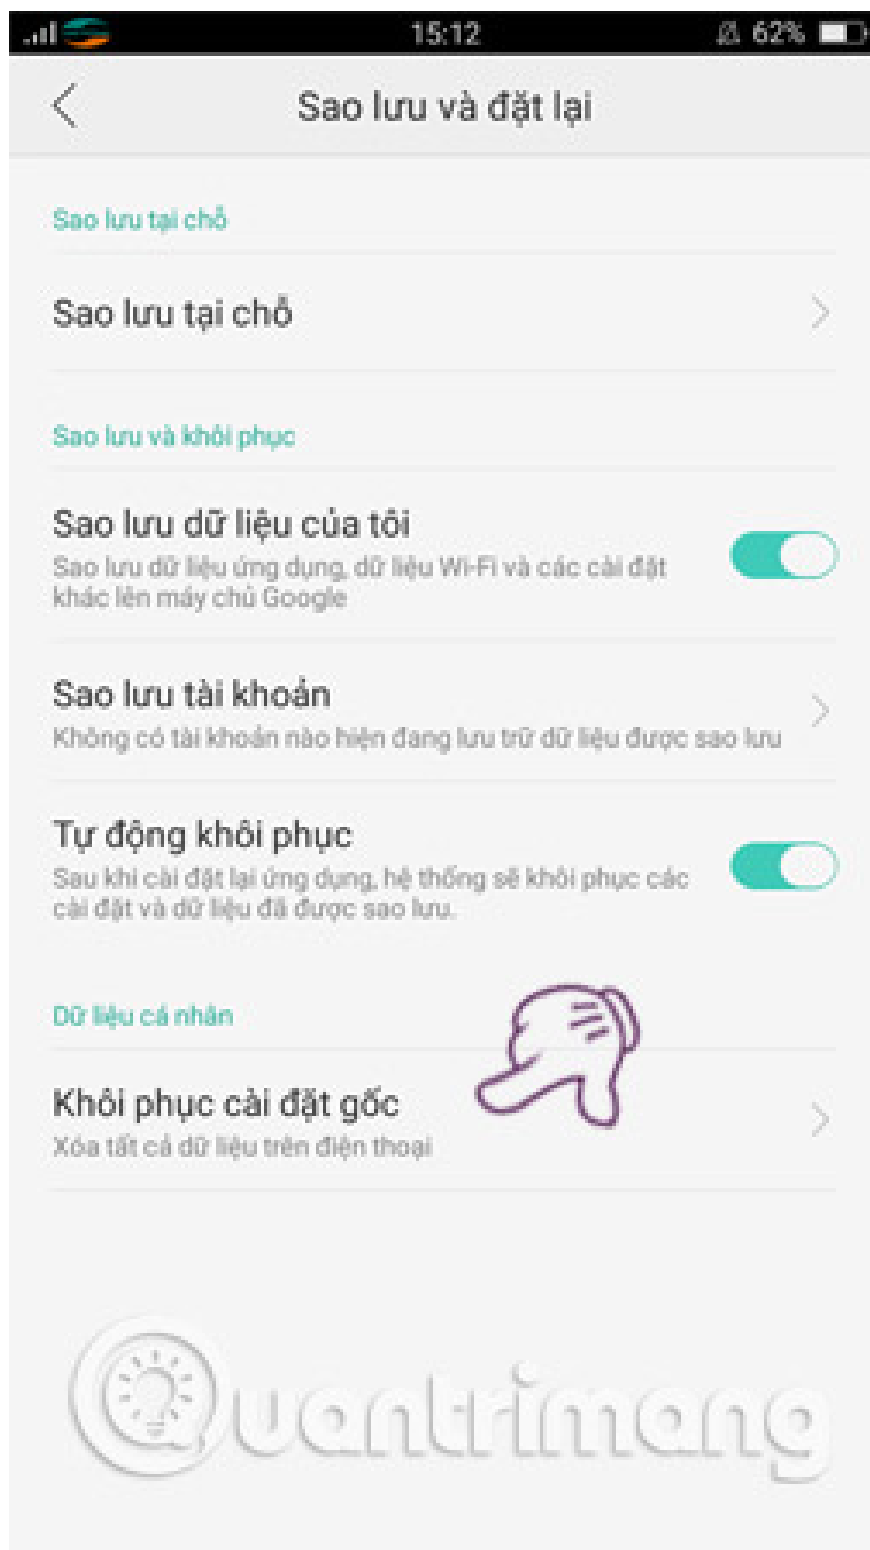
15:12

62%

Sao lưu và đặt lại

Sao lưu tại chỗ

Sao lưu tại chỗ

Sao lưu và khôi phục

Sao lưu dữ liệu của tôi
Sao lưu dữ liệu ứng dụng, dữ liệu Wi-Fi và các cài đặt khác lên máy chủ Google

Sao lưu tài khoản
Không có tài khoản nào hiện đang lưu trữ dữ liệu được sao lưu

Tự động khôi phục
Sau khi cài đặt lại ứng dụng, hệ thống sẽ khôi phục các cài đặt và dữ liệu đã được sao lưu.

Dữ liệu cá nhân

Khôi phục cài đặt gốc
Xóa tất cả dữ liệu trên điện thoại

Quantrimang